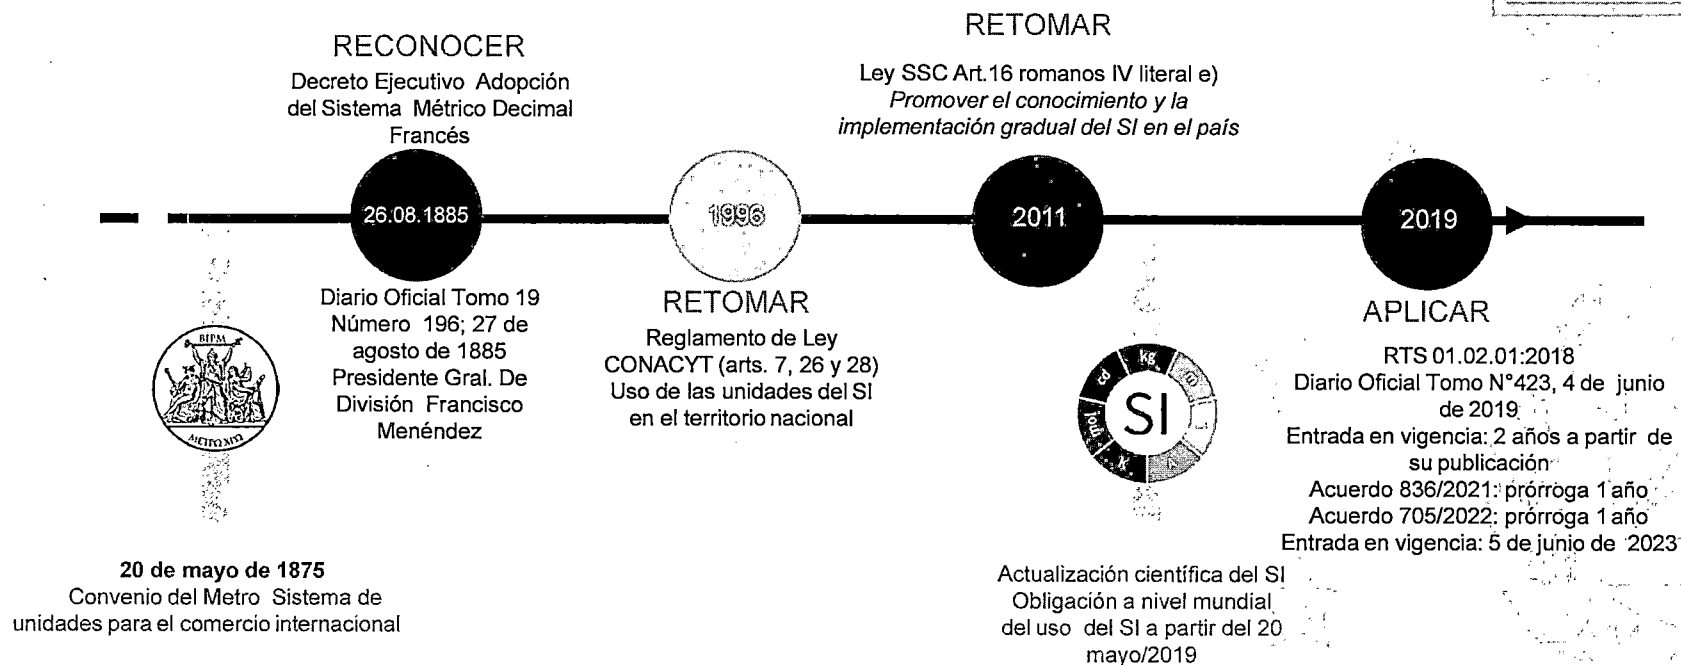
RECONOCER
Decreto Ejecutivo Adopción del Sistema Métrico Decimal Francés

RETOMAR
Ley SSC Art.16 romanos IV literal e)
*Promover el conocimiento y la implementación gradual del SI en el país*

26.08.1885

1996

2011

2019

BIPM
METRO XIT

Diario Oficial Tomo 19 Número 196; 27 de agosto de 1885
Presidente Gral. De División Francisco Menéndez

RETOMAR
Reglamento de Ley CONACYT (arts. 7, 26 y 28)
Uso de las unidades del SI en el territorio nacional

cd kg mol K
SI

APLICAR
RTS 01.02.01:2018
Diario Oficial Tomo N°423, 4 de junio de 2019
Entrada en vigencia: 2 años a partir de su publicación
Acuerdo 836/2021: prórroga 1 año
Acuerdo 705/2022: prórroga 1 año
Entrada en vigencia: 5 de junio de 2023

**20 de mayo de 1875**
Convenio del Metro Sistema de unidades para el comercio internacional

Actualización científica del SI
Obligación a nivel mundial del uso del SI a partir del 20 mayo/2019